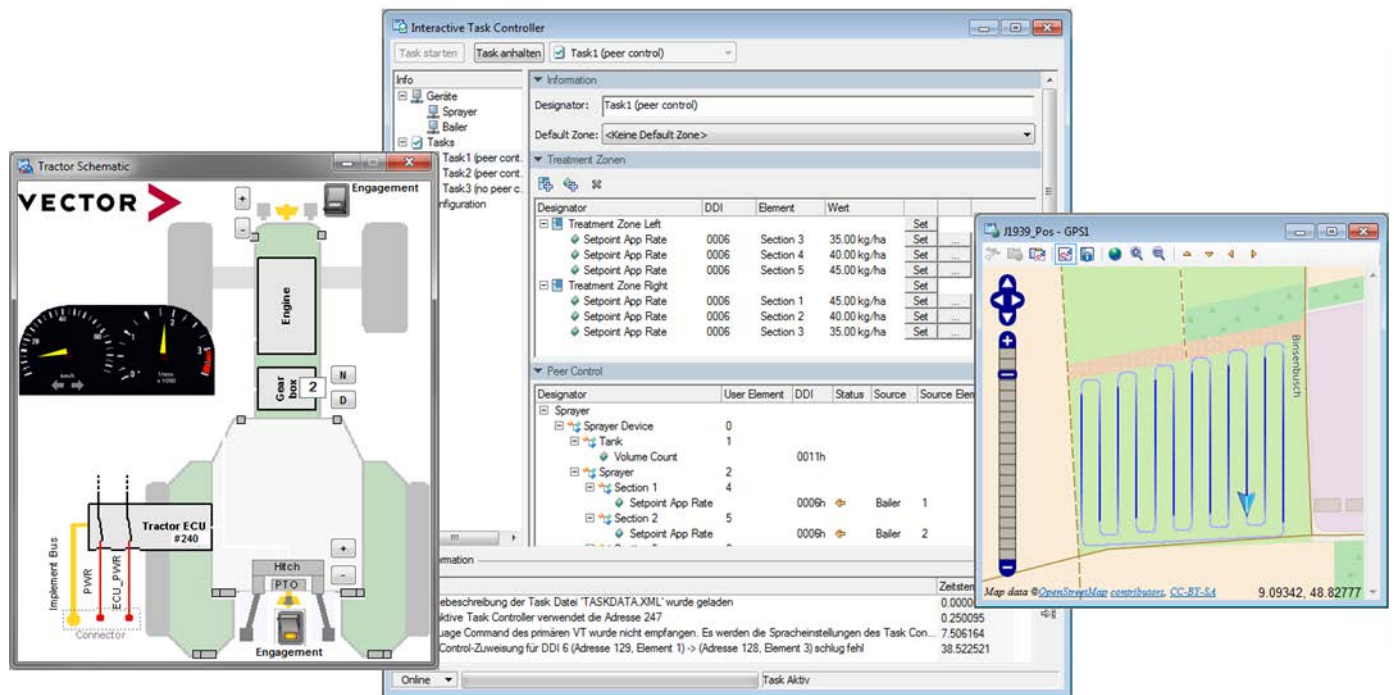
Interactive Task Controller

Task starten Task anhalten Task1 (peer control)

Info
Geräte
Sprayer
Bailer
Tasks
Task1 (peer cont.
Task2 (peer cont.
Task3 (no peer c.
nfiguration

Information
Designator: Task1 (peer control)
Default Zone: <Keine Default Zone>

Treatment Zonen

| Designator | DDI | Element | Wert | |
|---|---|---|---|---|
| Treatment Zone Left | | | | Set |
| Setpoint App Rate | 0006 | Section 3 | 35.00 kg/ha | Set |
| Setpoint App Rate | 0006 | Section 4 | 40.00 kg/ha | Set |
| Setpoint App Rate | 0006 | Section 5 | 45.00 kg/ha | Set |
| Treatment Zone Right | | | | Set |
| Setpoint App Rate | 0006 | Section 1 | 45.00 kg/ha | Set |
| Setpoint App Rate | 0006 | Section 2 | 40.00 kg/ha | Set |
| Setpoint App Rate | 0006 | Section 3 | 35.00 kg/ha | Set |

Peer Control

| Designator | User Element | DDI | Status | Source | Source Elen |
|---|---|---|---|---|---|
| Sprayer | | | | | |
| Sprayer Device | 0 | | | | |
| Tank | 1 | | | | |
| Volume Count | | 0011h | | | |
| Sprayer | 2 | | | | |
| Section 1 | 4 | | | | |
| Setpoint App Rate | | 0006h | | Bailer | 1 |
| Section 2 | 5 | | | | |
| Setpoint App Rate | | 0006h | | Bailer | 2 |

mation

| | Zeitsten |
|---|---|
| ebeschreibung der Task Datei 'TASKDATA.XML' wurde geladen | 0.0000 |
| ktive Task Controller verwendet die Adresse 247 | 0.250095 |
| uage Command des primären VT wurde nicht empfangen. Es werden die Spracheinstellungen des Task Con... | 7.506164 |
| Control-Zuweisung für DDI 6 (Adresse 129, Element 1) -> (Adresse 128, Element 3) schlug fehl | 38.522521 |

Online Task Aktiv

Tractor Schematic
VECTOR
Engagement
Engine
Gear box 2
N
D
km/h
1/min x1000
Tractor ECU #240
Implement Bus
PWR
ECU_PWR
Connector
Hitch
PTO
Engagement

J1939_Pos - GPS1
Binsenbusch
Map data ©OpenStreetMap contributors, CC-BY-SA
9.09342, 48.82777